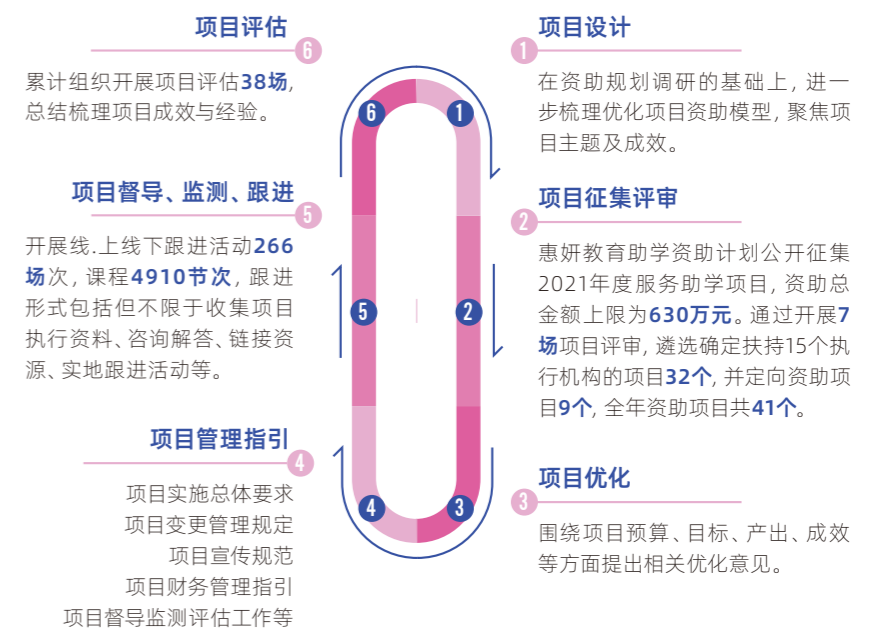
项目评估

6

累计组织开展项目评估38场，总结梳理项目成效与经验。

1

项目设计

在资助规划调研的基础上，进一步梳理优化项目资助模型，聚焦项目主题及成效。

项目督导、监测、跟进

5

开展线.上线下跟进活动266场次，课程4910节次，跟进形式包括但不限于收集项目执行资料、咨询解答、链接资源、实地跟进活动等。

2

项目征集评审

惠妍教育助学资助计划公开征集2021年度服务助学项目，资助总金额上限为630万元。通过开展7场项目评审，遴选确定扶持15个执行机构的项目32个，并定向资助项目9个，全年资助项目共41个。

项目管理指引

4

项目实施总体要求
项目变更管理规定
项目宣传规范
项目财务管理指引
项目督导监测评估工作等

3

项目优化

围绕项目预算、目标、产出、成效等方面提出相关优化意见。

6 1 5 2 4 3